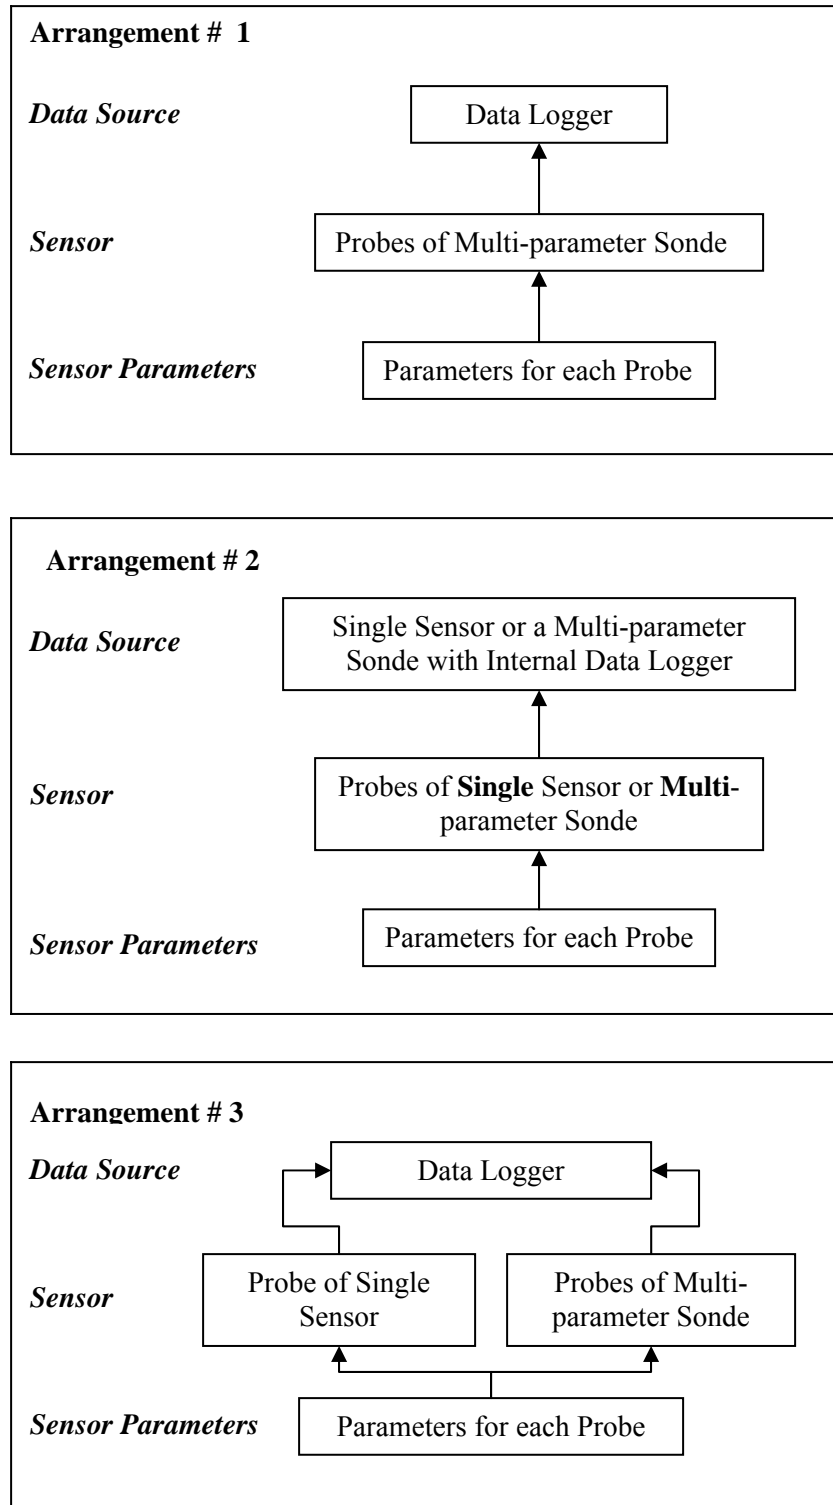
**Arrangement # 1**

***Data Source*** Data Logger

***Sensor*** Probes of Multi-parameter Sonde

***Sensor Parameters*** Parameters for each Probe

**Arrangement # 2**

***Data Source*** Single Sensor or a Multi-parameter Sonde with Internal Data Logger

***Sensor*** Probes of **Single** Sensor or **Multi**-parameter Sonde

***Sensor Parameters*** Parameters for each Probe

**Arrangement # 3**

***Data Source*** Data Logger

***Sensor*** Probe of Single Sensor Probes of Multi-parameter Sonde

***Sensor Parameters*** Parameters for each Probe